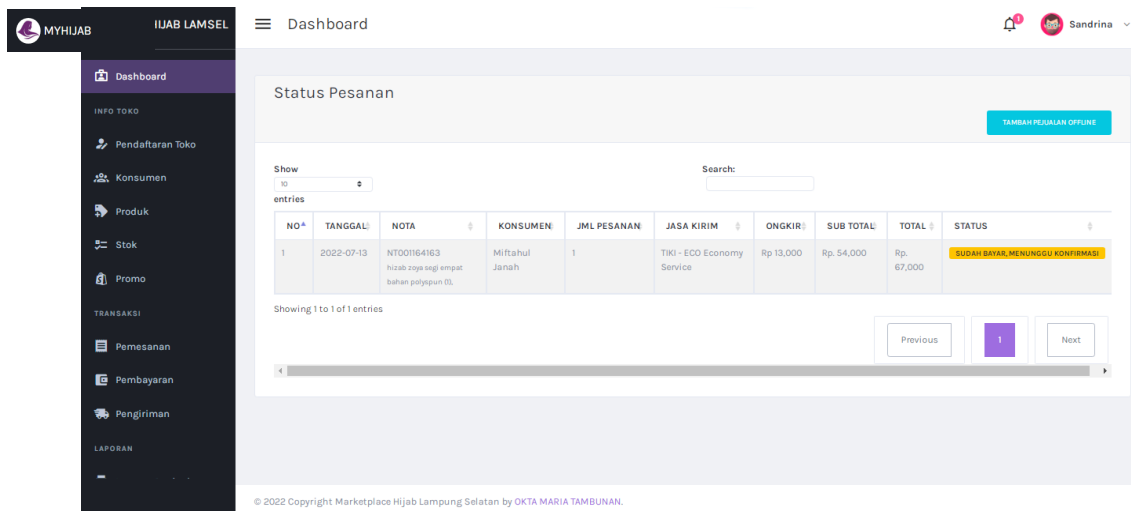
MYHIJAB

IJAB LAMSEL

Dashboard

1

Sandrina

Dashboard

INFO TOKO

Pendaftaran Toko

Konsumen

Produk

Stok

Promo

TRANSAKSI

Pemesanan

Pembayaran

Pengiriman

LAPORAN

Status Pesanan

TAMBAH PEJUALAN OFFLINE

Show 10 entries

Search:

| NO | TANGGAL | NOTA | KONSUMEN | JML PESANAN | JASA KIRIM | ONGKIR | SUB TOTAL | TOTAL | STATUS |
|---|---|---|---|---|---|---|---|---|---|
| 1 | 2022-07-13 | NT001164163 hizab zoya segi empat bahan polyspun (1), | Miftahul Janah | 1 | TIKI - ECO Economy Service | Rp 13,000 | Rp. 54,000 | Rp. 67,000 | SUDAH BAYAR, MENUNGGU KONFIRMASI |

Showing 1 to 1 of 1 entries

Previous 1 Next

© 2022 Copyright Marketplace Hijab Lampung Selatan by OKTA MARIA TAMBUNAN.